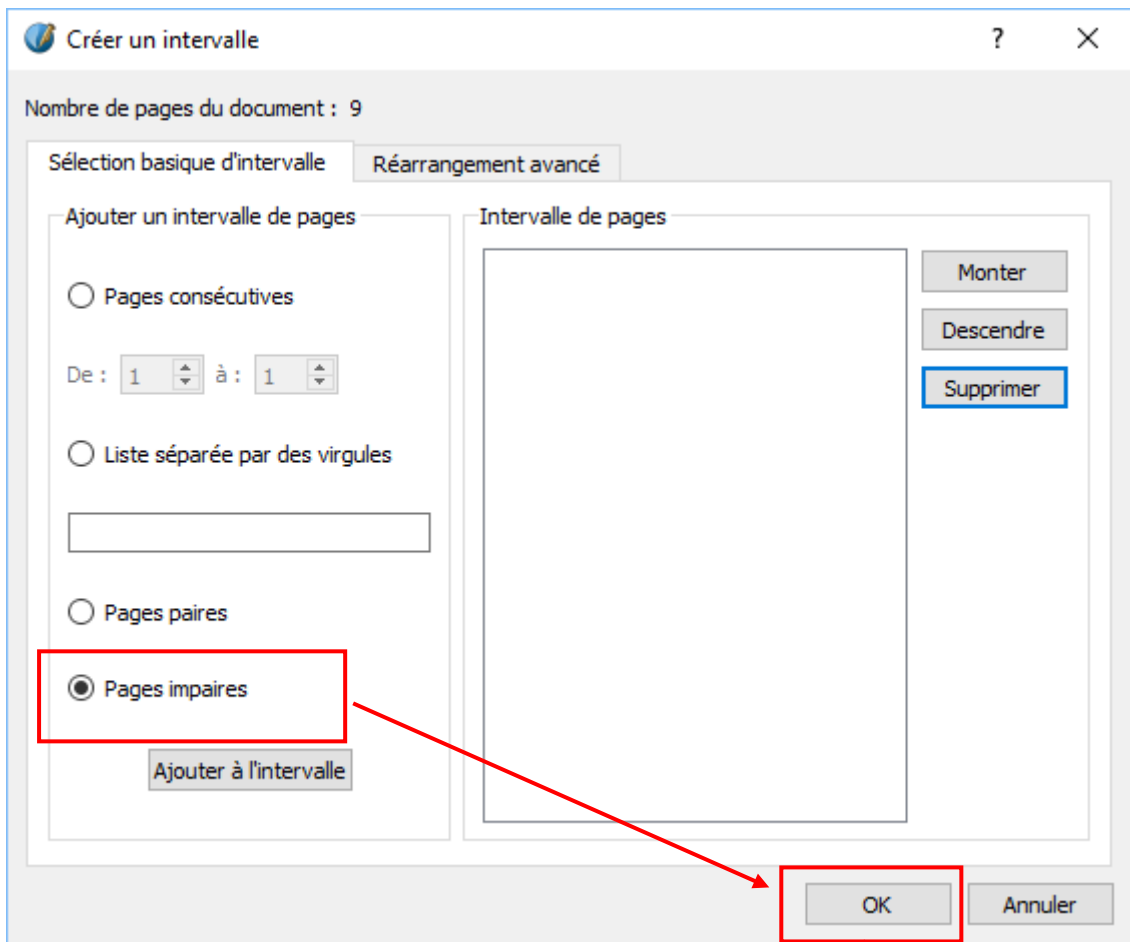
Créer un intervalle ? ✕

Nombre de pages du document : 9

Sélection basique d'intervalle | Réarrangement avancé

Ajouter un intervalle de pages

Pages consécutives

De : 1 à : 1

Liste séparée par des virgules

Pages paires

Pages impaires

Ajouter à l'intervalle

Intervalle de pages

Monter

Descendre

Supprimer

OK

Annuler